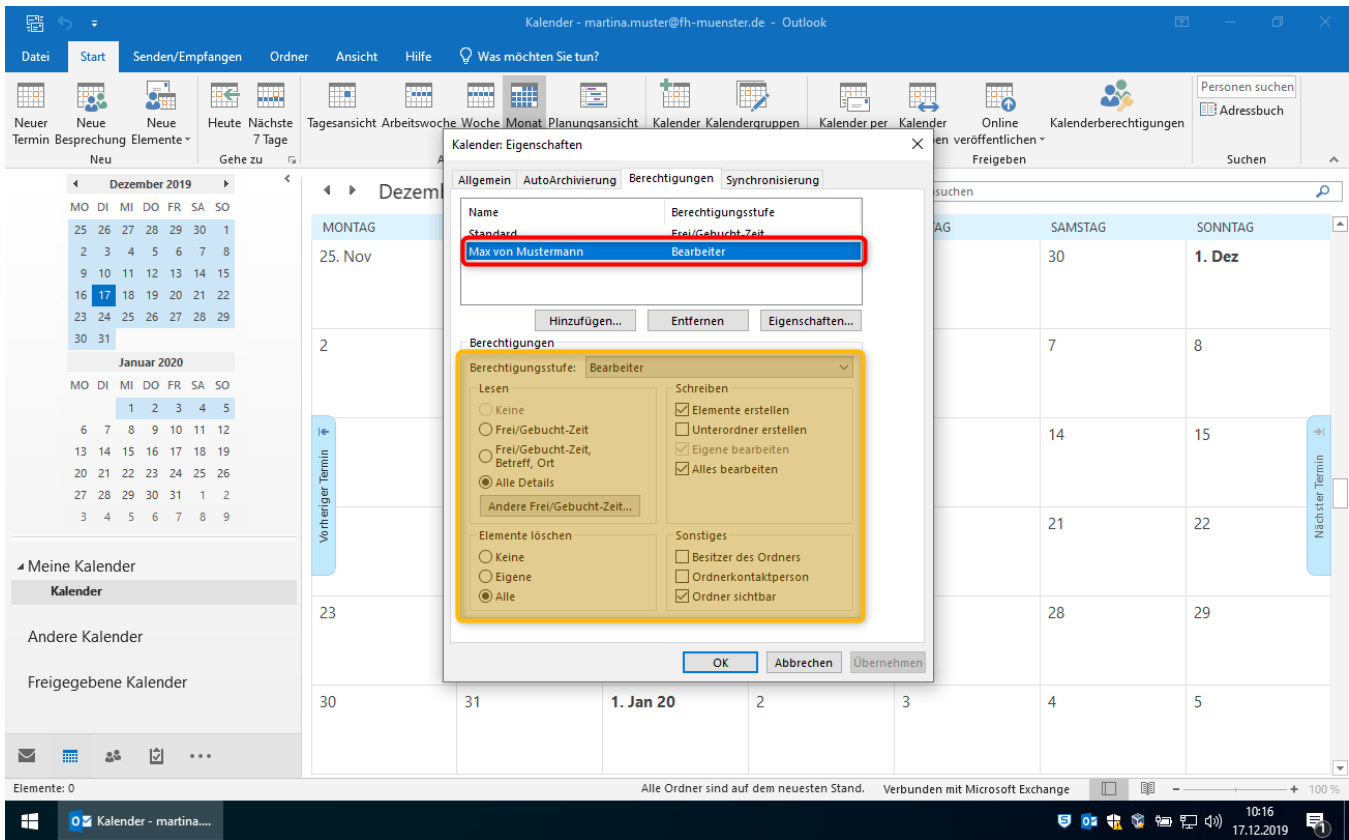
Kalender - martina.muster@fh-muenster.de - Outlook

Datei Start Senden/Empfangen Ordner Ansicht Hilfe Was möchten Sie tun?

Neuer Termin Neue Besprechung Neue Elemente Neu Heute Nächste 7 Tage Gehe zu Tagesansicht Arbeitswoche Woche Monat Planungsansicht Kalender Kalendergruppen Kalender per Kalender Online veröffentlichen Freigeben Kalenderberechtigungen Personen suchen Adressbuch Suchen

Dezember 2019
MO DI MI DO FR SA SO
25 26 27 28 29 30 1
2 3 4 5 6 7 8
9 10 11 12 13 14 15
16 17 18 19 20 21 22
23 24 25 26 27 28 29
30 31

Januar 2020
MO DI MI DO FR SA SO
1 2 3 4 5
6 7 8 9 10 11 12
13 14 15 16 17 18 19
20 21 22 23 24 25 26
27 28 29 30 31 1 2
3 4 5 6 7 8 9

Meine Kalender
Kalender
Andere Kalender
Freigegebene Kalender

Dezem

MONTAG SAMSTAG SONNTAG
25. Nov 30 1. Dez
2 7 8
14 15
21 22
23 28 29
30 31 1. Jan 20 2 3 4 5

Vorheriger Termin
Nächster Termin

Kalender: Eigenschaften
Allgemein AutoArchivierung Berechtigungen Synchronisierung

| Name | Berechtigungsstufe |
|---|---|
| Standard | Frei/Gebucht-Zeit |
| Max von Mustermann | Bearbeiter |

Hinzufügen... Entfernen Eigenschaften...

Berechtigungen
Berechtigungsstufe: Bearbeiter
Lesen
Keine
Frei/Gebucht-Zeit
Frei/Gebucht-Zeit, Betreff, Ort
Alle Details
Andere Frei/Gebucht-Zeit...
Schreiben
Elemente erstellen
Unterordner erstellen
Eigene bearbeiten
Alles bearbeiten
Elemente löschen
Keine
Eigene
Alle
Sonstiges
Besitzer des Ordners
Ordnerkontaktperson
Ordner sichtbar

OK Abbrechen Übernehmen

Elemente: 0 Alle Ordner sind auf dem neuesten Stand. Verbunden mit Microsoft Exchange 100 %

Kalender - martina....
10:16
17.12.2019